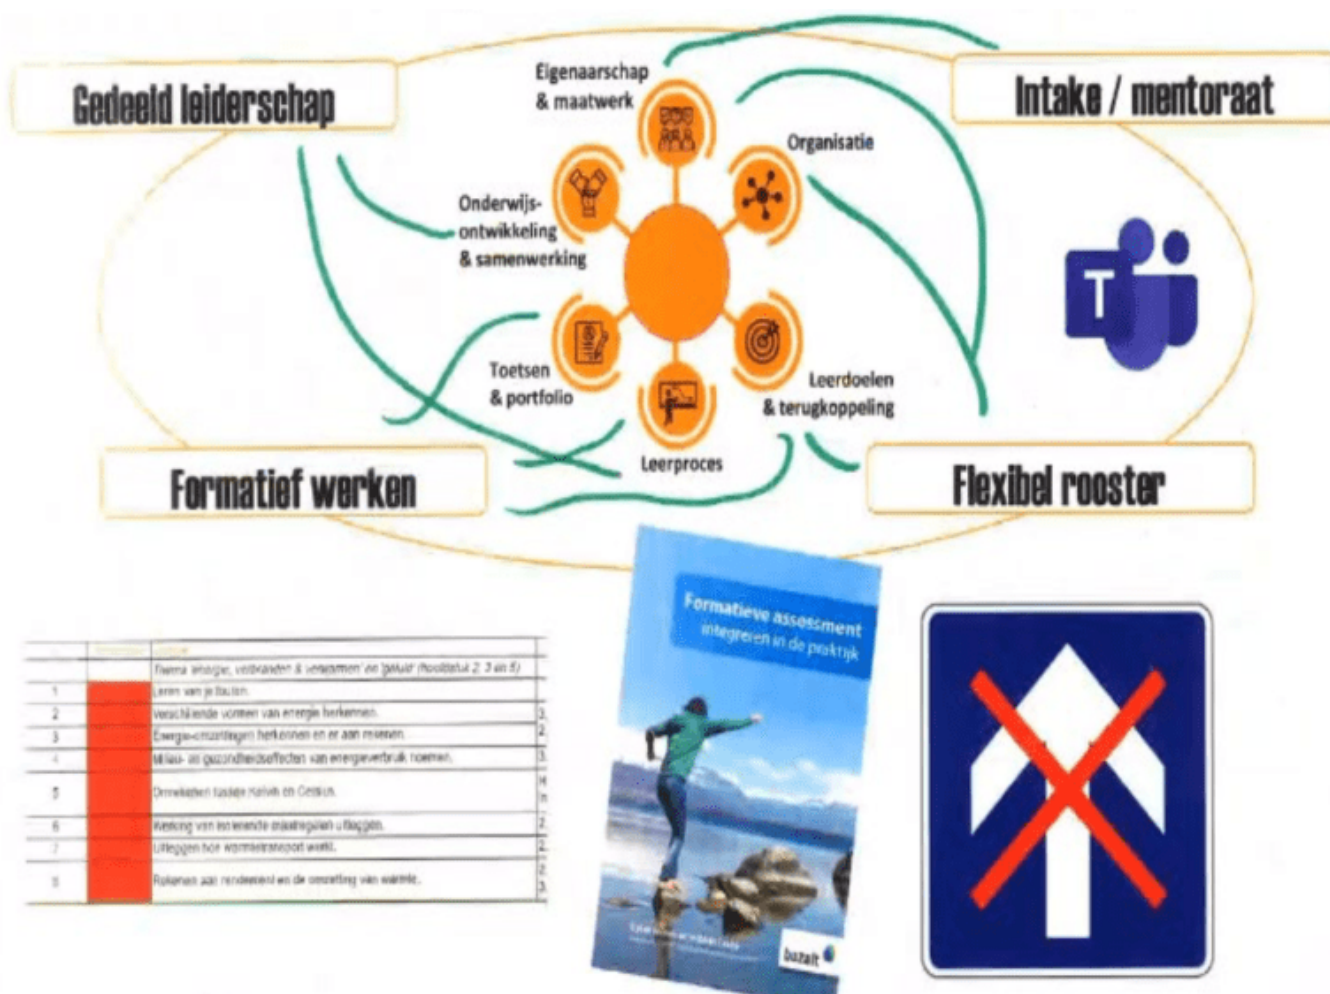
Gedeeld leiderschap

Intake / mentoraat

Eigenaarschap & maatwerk

Organisatie

Onderwijs-ontwikkeling & samenwerking

Toetsen & portfolio

Leerproces

Leerdoelen & terugkoppeling

Formatief werken

Flexibel rooster

| | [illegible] | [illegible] | |
|---|---|---|---|
| | | Thema 'energie, verbranden & verwarmen' en 'geluid' (hoofdstuk 2, 3 en 5) | |
| 1 | | Leren van je fouten. | |
| 2 | | Verschillende vormen van energie herkennen. | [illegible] |
| 3 | | Energie-omzettingen herkennen en er aan rekenen. | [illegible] |
| 4 | | Milieu- en gezondheidseffecten van energieverbruik noemen. | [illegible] |
| 5 | | Onnekelen tussen Kelvin en Celsius. | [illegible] |
| 6 | | Werking van isolerende maatregelen uitleggen. | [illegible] |
| 7 | | Uitleggen hoe warmtetransport werkt. | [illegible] |
| 8 | | Rekenen aan rendement en de omzetting van warmte. | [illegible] |

Formatieve assessment integreren in de praktijk

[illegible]

buzalt